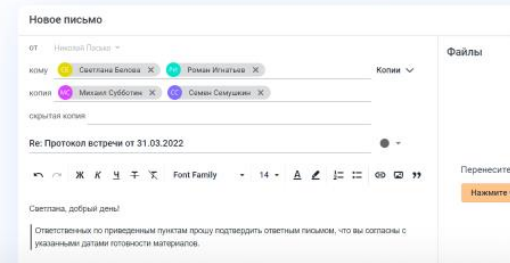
Новое письмо

от Николай Поско

кому СБ Светлана Белова × РИ Роман Игнатьев × Копии

копия МС Михаил Субботин × СС Семен Семушкин ×

скрытая копия

Re: Протокол встречи от 31.03.2022

Ж К Ч Т Font Family 14 A

Светлана, добрый день!

Ответственных по приведенным пунктам прошу подтвердить ответным письмом, что вы согласны с указанными датами готовности материалов.

Файлы

Перенесите

Нажмите